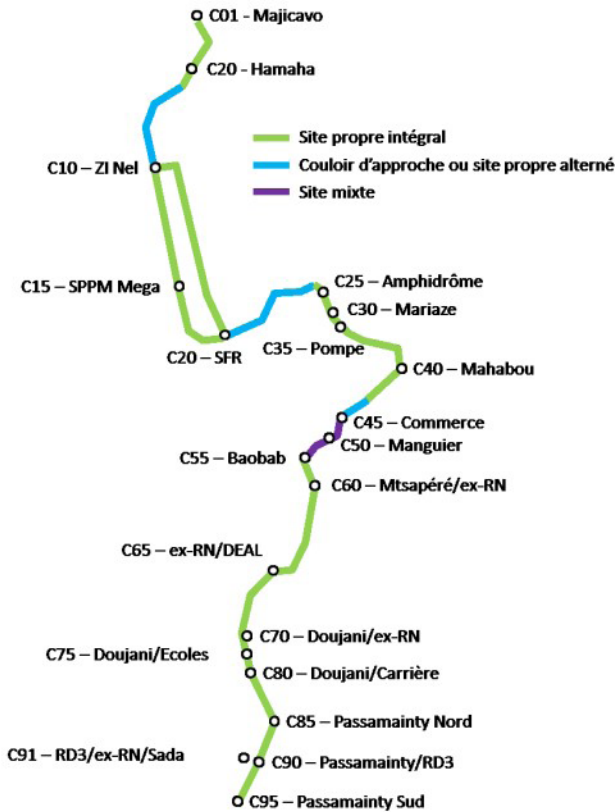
C01 - Majicavo

C20 – Hamaha

Site propre intégral

Couloir d'approche ou site propre alterné

Site mixte

C10 – ZI Nel

C15 – SPPM Mega

C20 – SFR

C25 – Amphidrôme

C30 – Mariaze

C35 – Pompe

C40 – Mahabou

C45 – Commerce

C50 – Manguier

C55 – Baobab

C60 – Mtsapéré/ex-RN

C65 – ex-RN/DEAL

C70 – Doujani/ex-RN

C75 – Doujani/Ecoles

C80 – Doujani/Carrière

C85 – Passamainty Nord

C91 – RD3/ex-RN/Sada

C90 – Passamainty/RD3

C95 – Passamainty Sud